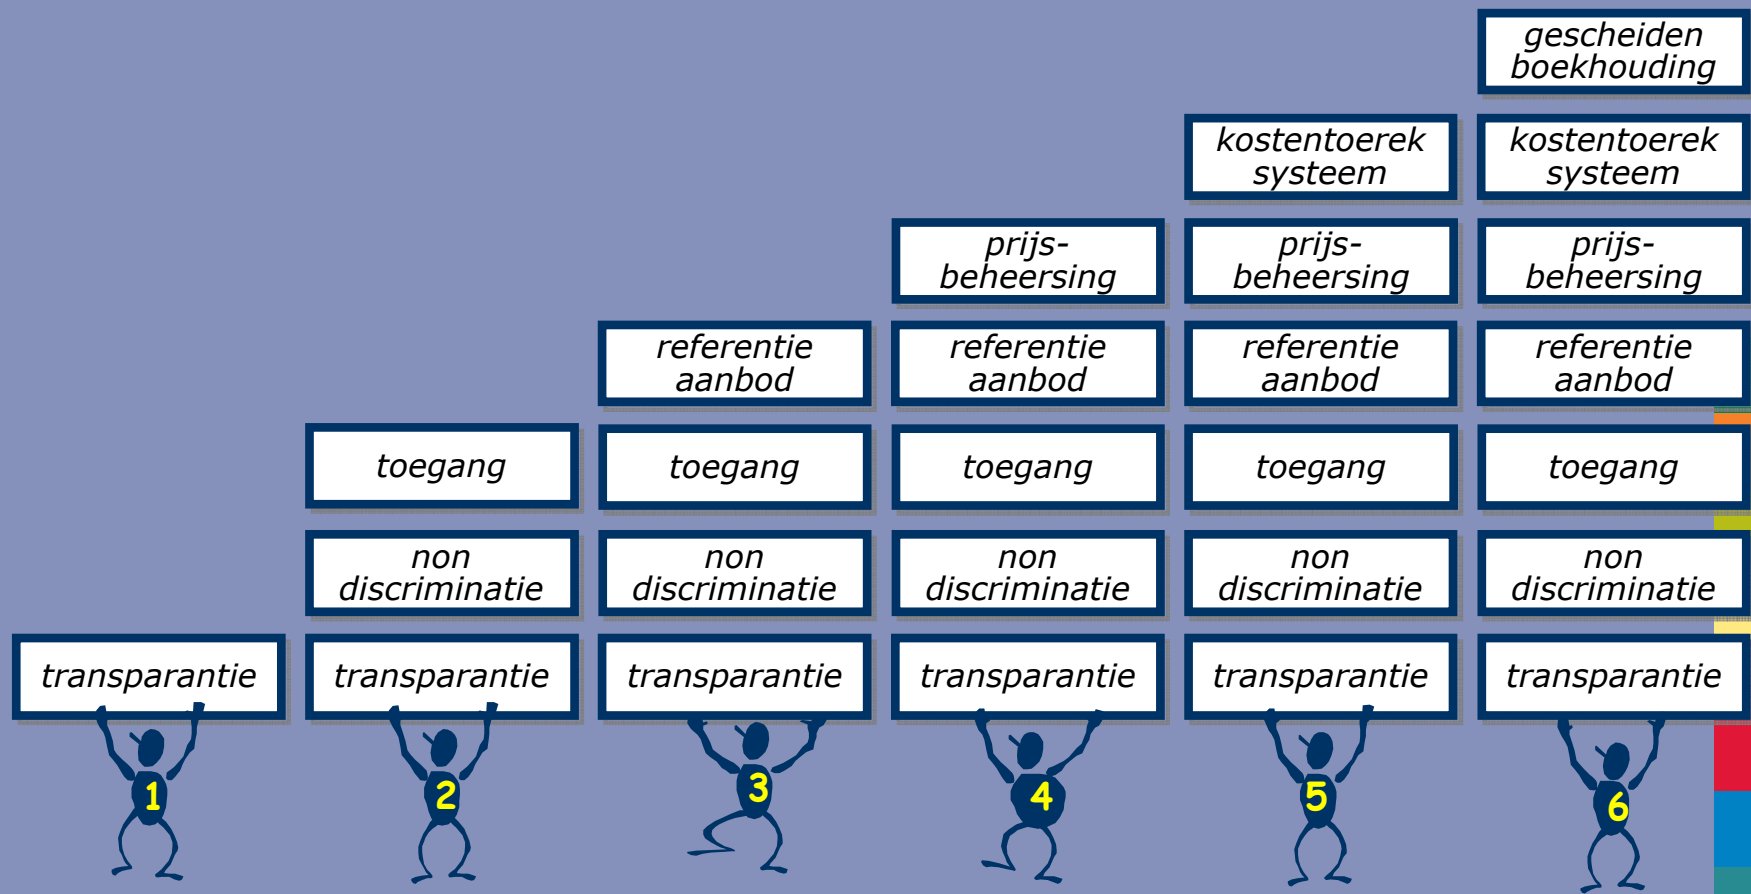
gescheiden boekhouding

kostentoerek systeem

kostentoerek systeem

prijs-beheersing

prijs-beheersing

prijs-beheersing

referentie aanbod

referentie aanbod

referentie aanbod

referentie aanbod

toegang

toegang

toegang

toegang

toegang

non discriminatie

non discriminatie

non discriminatie

non discriminatie

non discriminatie

transparantie

transparantie

transparantie

transparantie

transparantie

transparantie

1

2

3

4

5

6